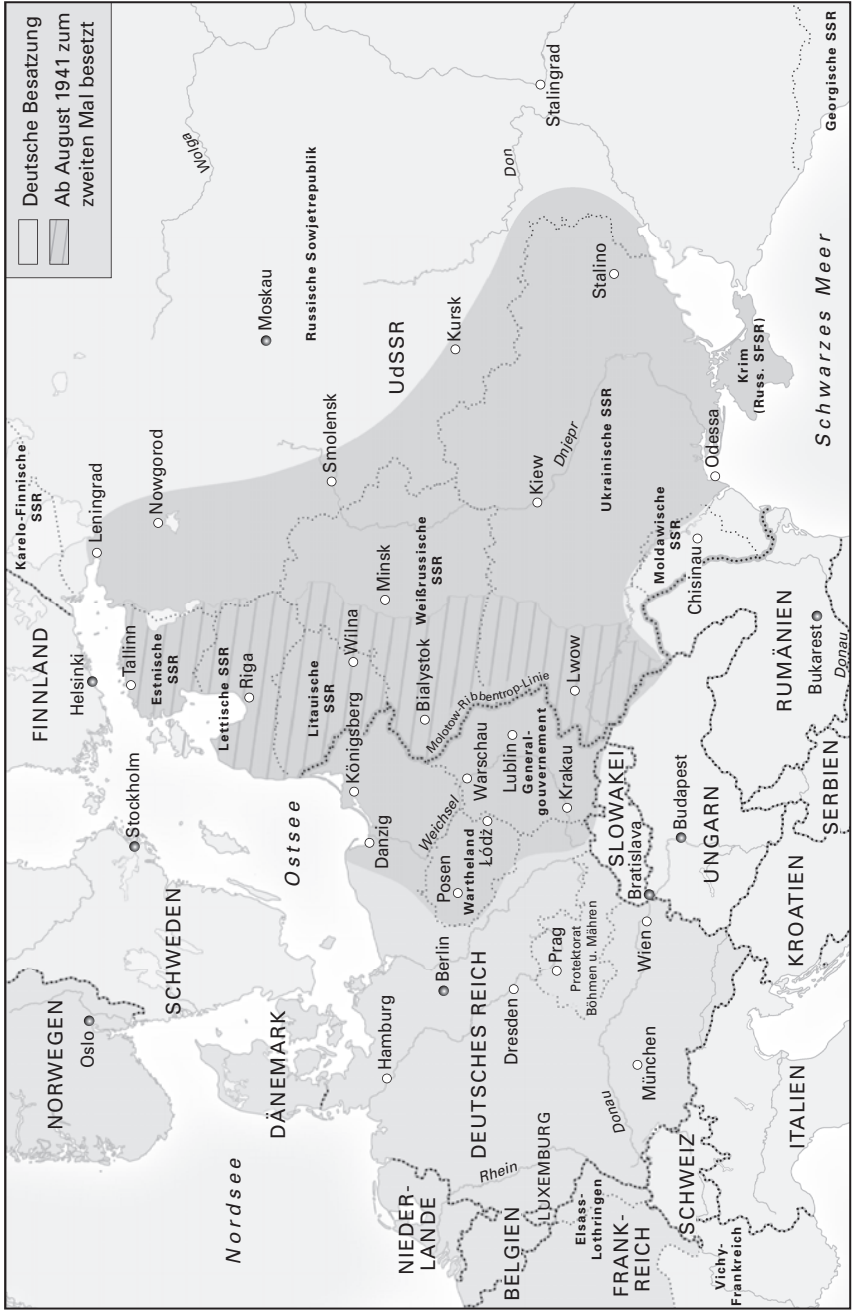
Deutsche Besatzung
Ab August 1941 zum zweiten Mal besetzt

NORWEGEN
Oslo
Nordsee
DÄNEMARK
SCHWEDEN
Stockholm
FINNLAND
Helsinki
Karelo-Finnische SSR
Leningrad
Tallinn
Estnische SSR
Lettische SSR
Riga
Nowgorod
Ostsee
Litauische SSR
Wilna
Königsberg
Danzig
Minsk
Weißrussische SSR
Bialystok
Molotow-Ribbentrop-Linie
Smolensk
Moskau
Russische Sowjetrepublik
UdSSR
Wolga
Stalingrad
Don
Kursk
Kiew
Dnjepr
Ukrainische SSR
Stalino
Odessa
Krim (Russ. SFSR)
Schwarzes Meer
Georgische SSR
Moldawische SSR
Chisinau
Lwow
Lublin
Generalgouvernement
Krakau
Warschau
Weichsel
Łódź
Posen
Wartheland
Berlin
Hamburg
DEUTSCHES REICH
Dresden
Prag
Protektorat Böhmen u. Mähren
SLOWAKEI
Bratislava
Wien
UNGARN
Budapest
RUMÄNIEN
Bukarest
Donau
SERBIEN
KROATIEN
ITALIEN
München
Donau
SCHWEIZ
Vichy-Frankreich
FRANK-REICH
Elsass-Lothringen
LUXEMBURG
Rhein
BELGIEN
NIEDER-LANDE